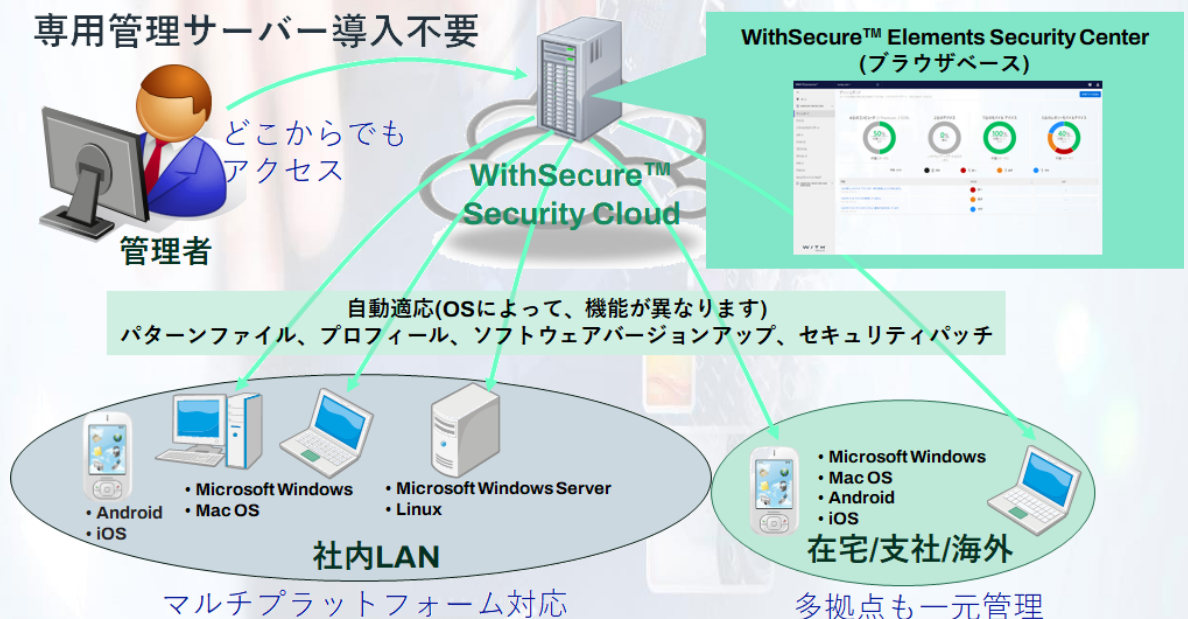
専用管理サーバー導入不要

どこからでもアクセス

管理者

WithSecure™ Security Cloud

WithSecure™ Elements Security Center (ブラウザベース)

自動適応(OSによって、機能が異なります)
パターンファイル、プロフィール、ソフトウェアバージョンアップ、セキュリティパッチ

• Android
• iOS

• Microsoft Windows
• Mac OS

• Microsoft Windows Server
• Linux

社内LAN

• Microsoft Windows
• Mac OS
• Android
• iOS

在宅/支社/海外

マルチプラットフォーム対応

多拠点も一元管理